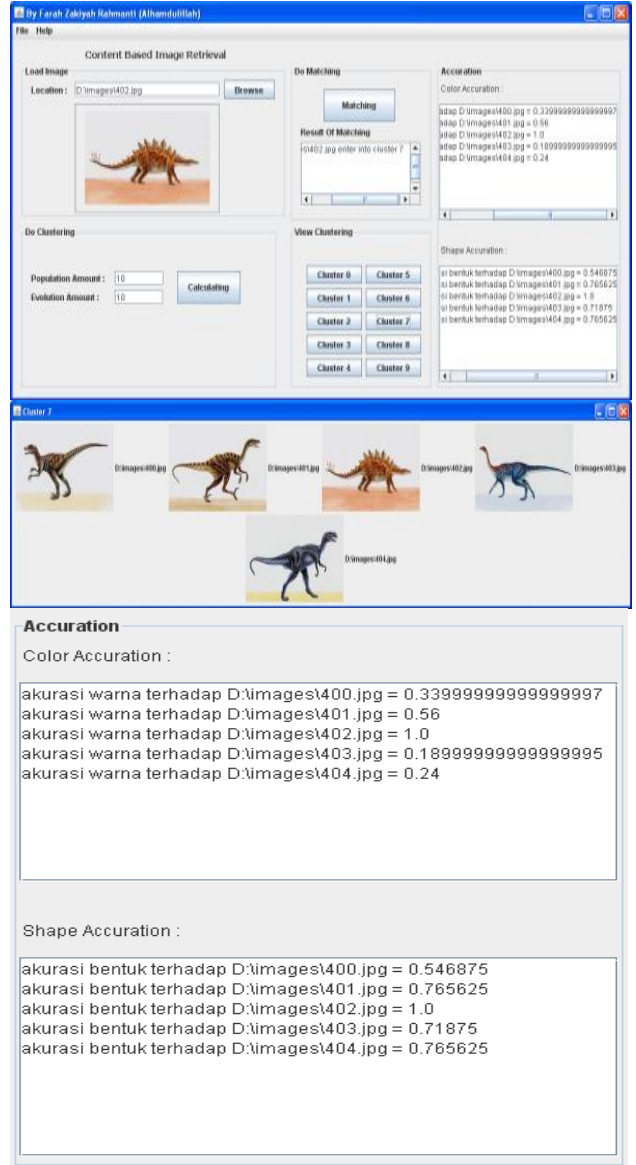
By Farah Zakiyah Rahmanti (Alhamdulillah)

File Help

Content Based Image Retrieval

Load Image

Location : D:\images\402.jpg Browse

Do Matching

Matching

Result Of Matching

s\402.jpg enter into cluster 7

Accuration

Color Accuration :

adap D:\images\400.jpg = 0.33999999999999997
adap D:\images\401.jpg = 0.56
adap D:\images\402.jpg = 1.0
adap D:\images\403.jpg = 0.18999999999999995
adap D:\images\404.jpg = 0.24

Do Clustering

Population Amount : 10

Evolution Amount : 10

Calculating

View Clustering

Cluster 0 Cluster 5
Cluster 1 Cluster 6
Cluster 2 Cluster 7
Cluster 3 Cluster 8
Cluster 4 Cluster 9

Shape Accuration :

si bentuk terhadap D:\images\400.jpg = 0.546875
si bentuk terhadap D:\images\401.jpg = 0.765625
si bentuk terhadap D:\images\402.jpg = 1.0
si bentuk terhadap D:\images\403.jpg = 0.71875
si bentuk terhadap D:\images\404.jpg = 0.765625

Cluster 7

D:\images\400.jpg D:\images\401.jpg D:\images\402.jpg D:\images\403.jpg

D:\images\404.jpg

Accuration

Color Accuration :

akurasi warna terhadap D:\images\400.jpg = 0.33999999999999997
akurasi warna terhadap D:\images\401.jpg = 0.56
akurasi warna terhadap D:\images\402.jpg = 1.0
akurasi warna terhadap D:\images\403.jpg = 0.18999999999999995
akurasi warna terhadap D:\images\404.jpg = 0.24

Shape Accuration :

akurasi bentuk terhadap D:\images\400.jpg = 0.546875
akurasi bentuk terhadap D:\images\401.jpg = 0.765625
akurasi bentuk terhadap D:\images\402.jpg = 1.0
akurasi bentuk terhadap D:\images\403.jpg = 0.71875
akurasi bentuk terhadap D:\images\404.jpg = 0.765625